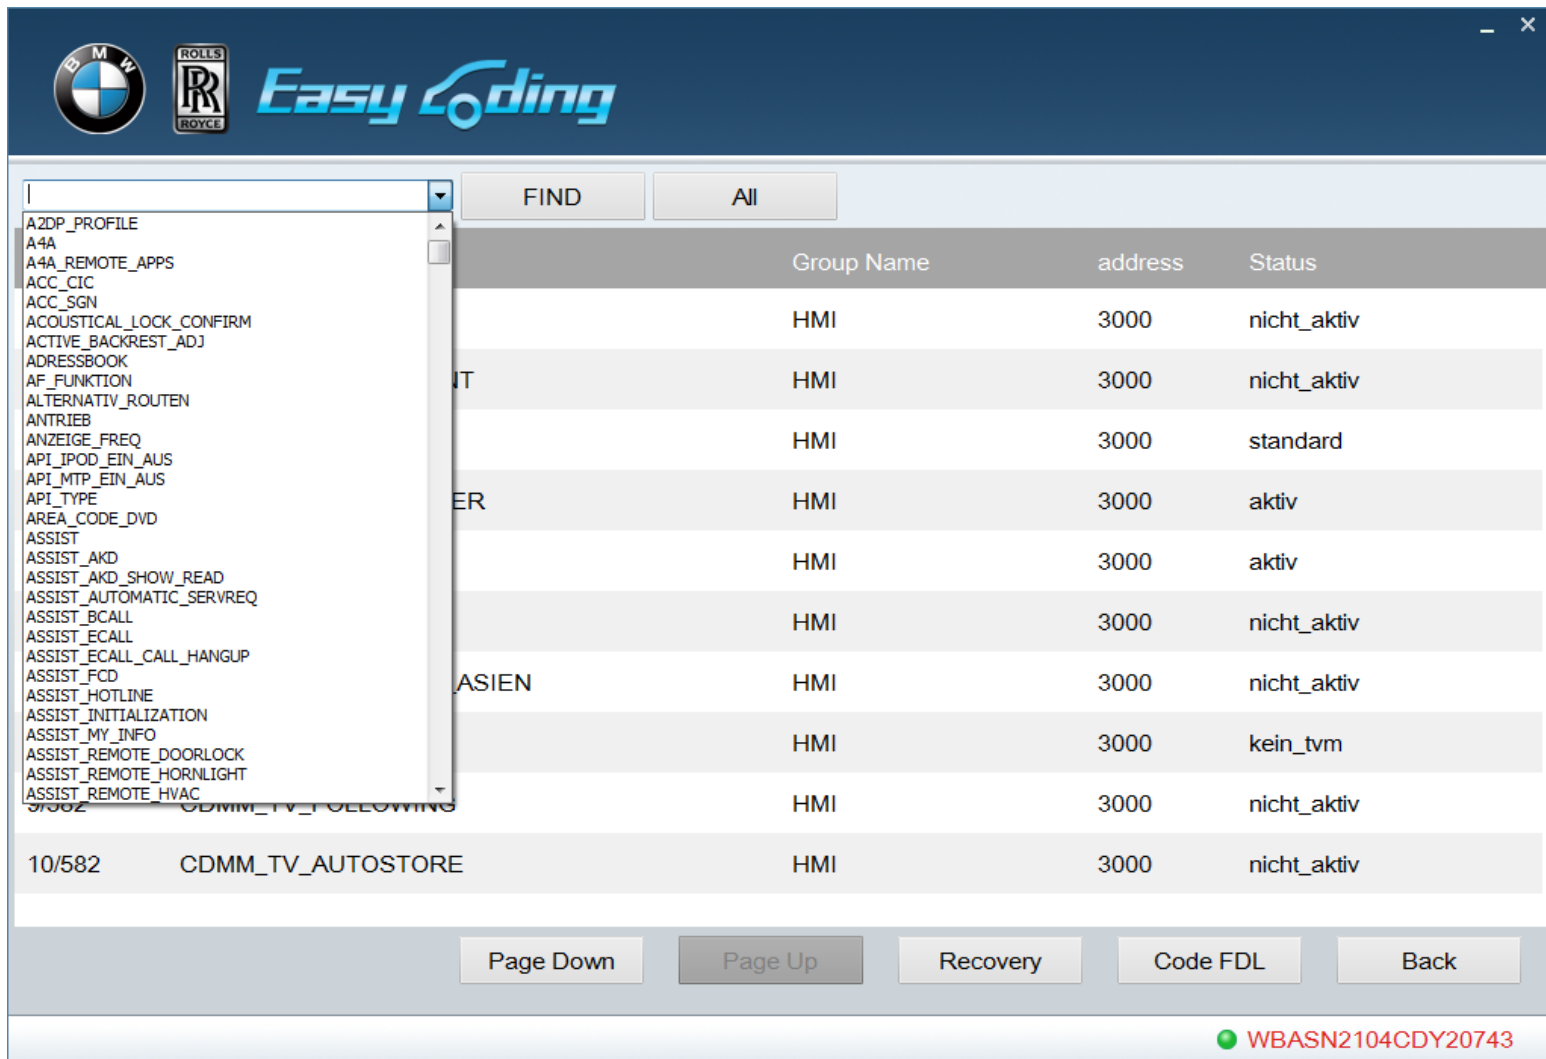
BMW
ROLLS RR ROYCE
Easy Coding

FIND
All

A2DP_PROFILE
A4A
A4A_REMOTE_APPS
ACC_CIC
ACC_SGN
ACOUSTICAL_LOCK_CONFIRM
ACTIVE_BACKREST_ADJ
ADRESSBOOK
AF_FUNKTION
ALTERNATIV_ROUTEN
ANTRIEB
ANZEIGE_FREQ
API_IPOD_EIN_AUS
API_MTP_EIN_AUS
API_TYPE
AREA_CODE_DVD
ASSIST
ASSIST_AKD
ASSIST_AKD_SHOW_READ
ASSIST_AUTOMATIC_SERVREQ
ASSIST_BCALL
ASSIST_ECALL
ASSIST_ECALL_CALL_HANGUP
ASSIST_FCD
ASSIST_HOTLINE
ASSIST_INITIALIZATION
ASSIST_MY_INFO
ASSIST_REMOTE_DOORLOCK
ASSIST_REMOTE_HORNLIGHT
ASSIST_REMOTE_HVAC

| | | Group Name | address | Status |
|---|---|---|---|---|
| | | HMI | 3000 | nicht_aktiv |
| | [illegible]T | HMI | 3000 | nicht_aktiv |
| | | HMI | 3000 | standard |
| | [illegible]ER | HMI | 3000 | aktiv |
| | | HMI | 3000 | aktiv |
| | | HMI | 3000 | nicht_aktiv |
| | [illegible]ASIEN | HMI | 3000 | nicht_aktiv |
| | | HMI | 3000 | kein_tvm |
| 9/582 | CDMM_TV_FOLLOWING | HMI | 3000 | nicht_aktiv |
| 10/582 | CDMM_TV_AUTOSTORE | HMI | 3000 | nicht_aktiv |

Page Down
Page Up
Recovery
Code FDL
Back

WBASN2104CDY20743